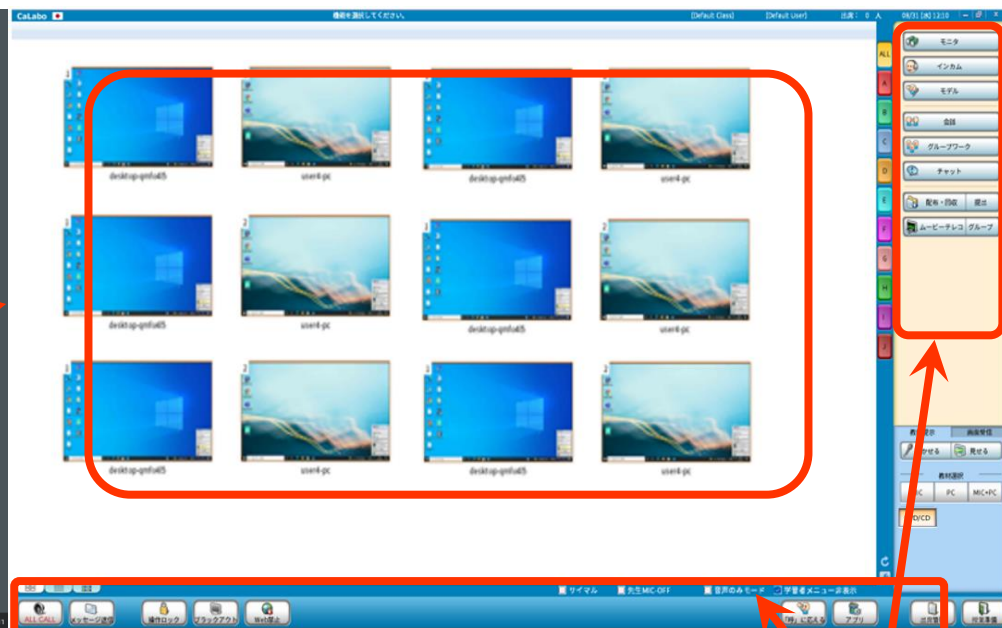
CaLabo

機能を選択してください。

[Default Class] [Default User] 出席： 0 人 08/31 [木] 12:10

1 desktop-qmfu405
2 user4-pc
1 desktop-qmfu405
2 user4-pc
1 desktop-qmfu405
2 user4-pc
1 desktop-qmfu405
2 user4-pc
1 desktop-qmfu405
2 user4-pc
1 desktop-qmfu405
2 user4-pc

ALL
A
B
C
D
E
F
G
H
I
J

モニタ
インカム
モデル
会話
グループワーク
チャット
配布・回収
提出
ムービーテレコ
グループ

教材提示
画面受信
見せる
見せる
教材選択
PC
PC
MIC+PC
DVD/CD

サイマル
先生MIC-OFF
音声のみモード
学習者メニュー非表示

ALL CALL
メッセージ送信
操作ロック
ブラックアウト
Web禁止
「呼」に応える
アプリ
出席管理
授業準備